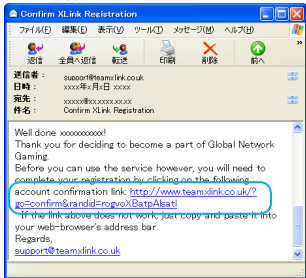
Confirm XLink Registration

ファイル(F) 編集(E) 表示(V) ツール(T) メッセージ(M) ヘルプ(H)

返信 全員へ返信 転送 印刷 削除 前へ

送信者: support@teamxlink.co.uk
日時: xxxx年X月X日 xxxxx
宛先: xxxxx@xx.xxxx.xxx
件名: Confirm XLink Registration

Well done xxxxxxxxxxx!
Thank you for deciding to become a part of Global Network Gaming.
Before you can use the service however, you will need to complete your registration by clicking on the following account confirmation link: http://www.teamxlink.co.uk/?go=confirm&randid=rogvoXBatpAlsat!
If the link above does not work, just copy and paste it into your web-browser's address bar.
Regards,
support@teamxlink.co.uk